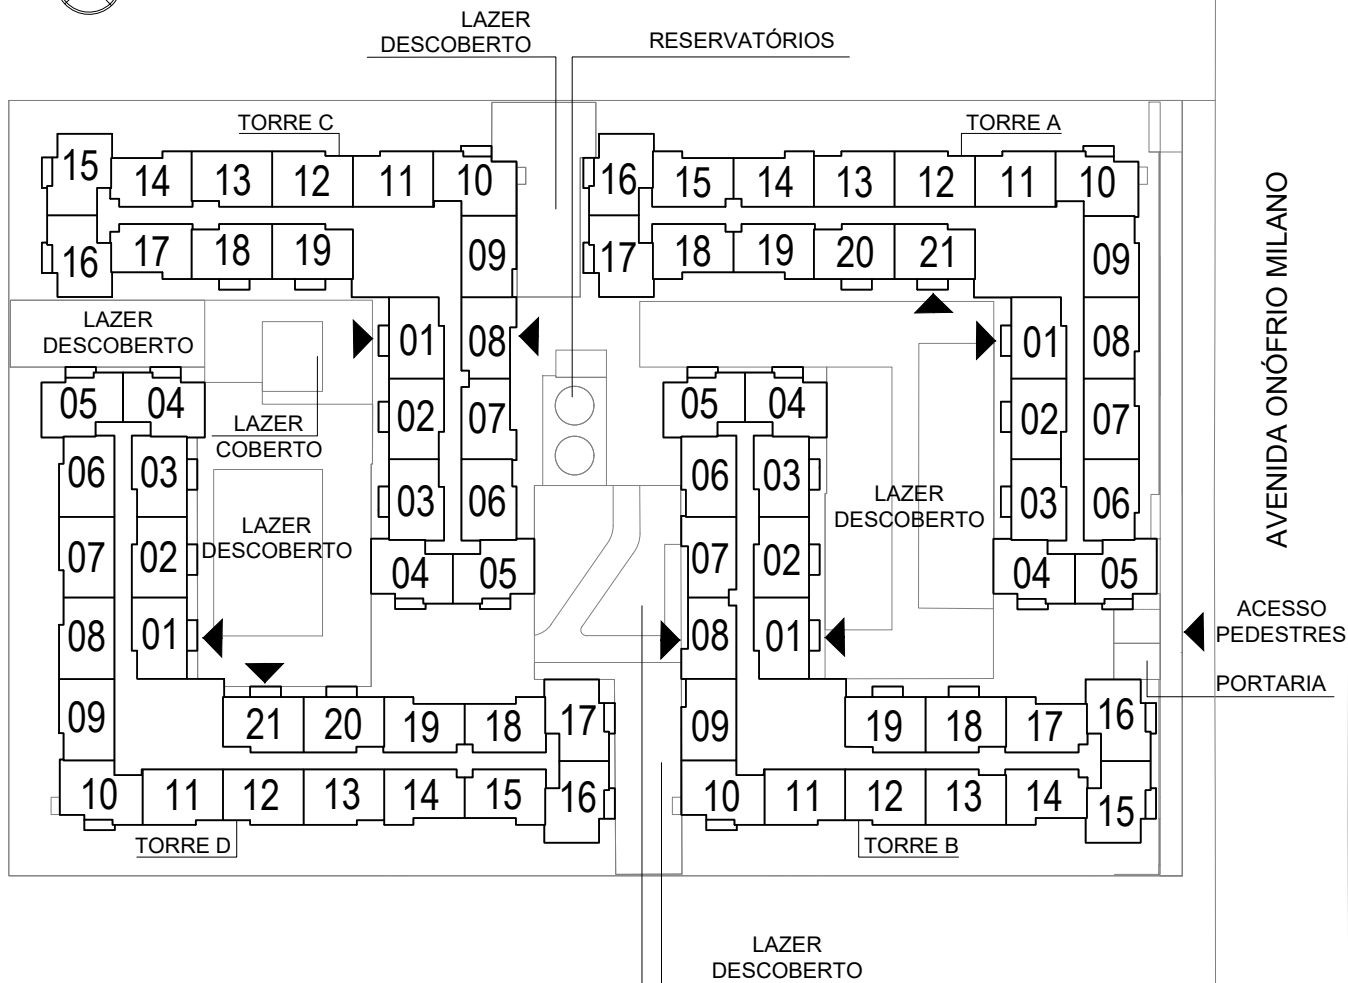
LAZER DESCOBERTO

RESERVATÓRIOS

TORRE C

15 14 13 12 11 10

16 17 18 19

09

LAZER DESCOBERTO

01 08

05 04

LAZER COBERTO

02 07

06 03

03 06

LAZER DESCOBERTO

07 02

04 05

08 01

21 20 19 18 17

09

10 11 12 13 14 15 16

TORRE D

TORRE A

16 15 14 13 12 11 10

17 18 19 20 21

09

01 08

05 04

02 07

06 03

LAZER DESCOBERTO

03 06

07 02

04 05

08 01

19 18 17 16

09

10 11 12 13 14 15

TORRE B

AVENIDA ONÓFRIO MILANO

ACESSO PEDESTRES

PORTARIA

LAZER DESCOBERTO